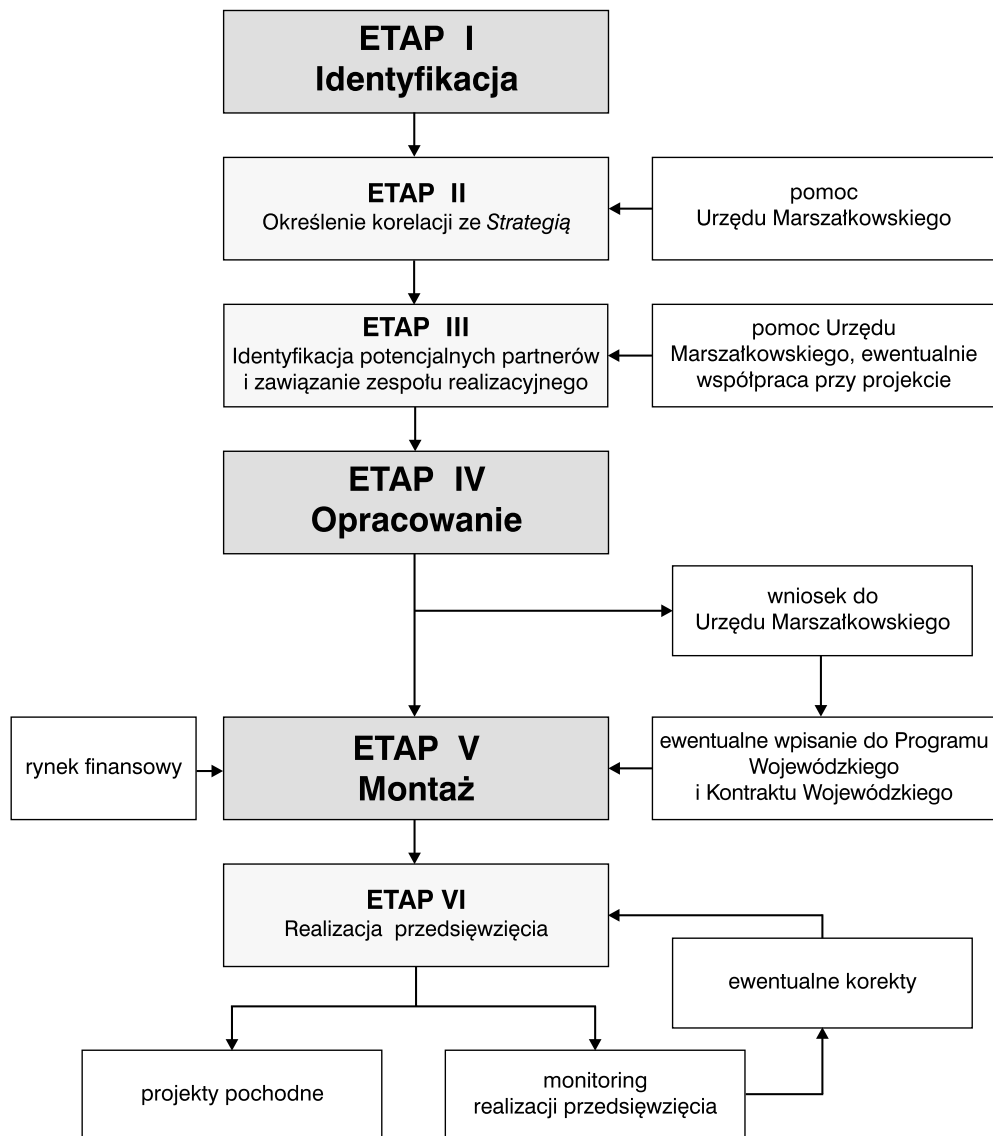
ETAP I
Identyfikacja

ETAP II
Określenie korelacji ze *Strategią*

pomoc
Urzędu Marszałkowskiego

ETAP III
Identyfikacja potencjalnych partnerów i zawiązanie zespołu realizacyjnego

pomoc Urzędu Marszałkowskiego, ewentualnie współpraca przy projekcie

ETAP IV
Opracowanie

wniosek do
Urzędu Marszałkowskiego

rynek finansowy

ETAP V
Montaż

ewentualne wpisanie do Programu Wojewódzkiego
i Kontraktu Wojewódzkiego

ETAP VI
Realizacja przedsięwzięcia

ewentualne korekty

projekty pochodne

monitoring
realizacji przedsięwzięcia